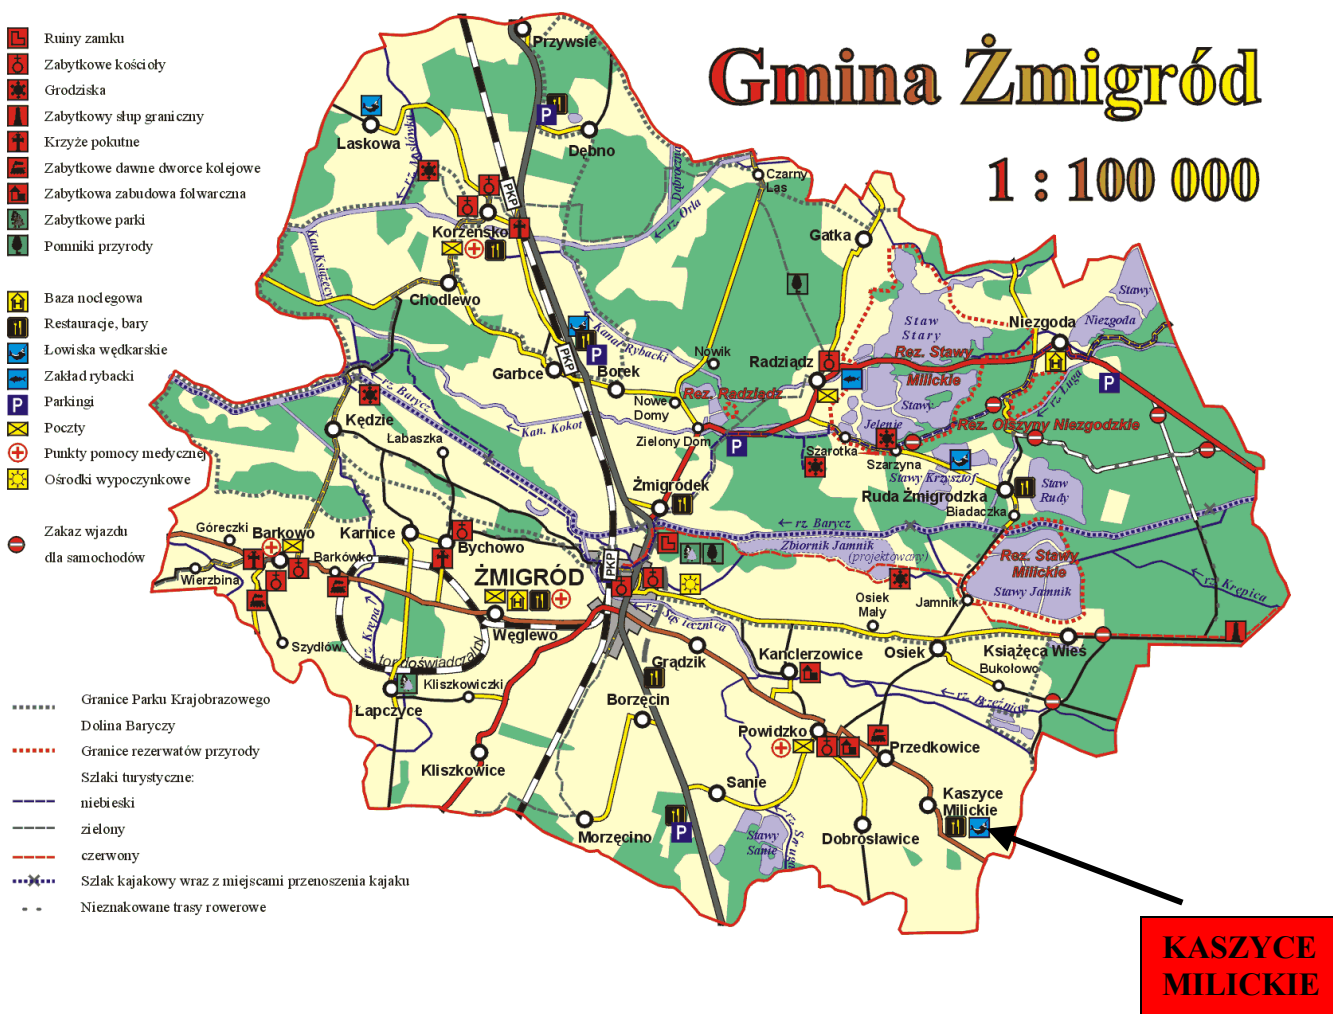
Ruiny zamku
Zabytkowe kościoły
Grodziska
Zabytkowy słup graniczny
Krzyże pokutne
Zabytkowe dawne dworce kolejowe
Zabytkowa zabudowa folwarczna
Zabytkowe parki
Pomniki przyrody

Baza noclegowa
Restauracje, bary
Łowiska wędkarskie
Zakład rybacki
Parkingi
Poczty
Punkty pomocy medycznej
Ośrodki wypoczynkowe

Zakaz wjazdu dla samochodów

Granice Parku Krajobrazowego
Dolina Baryczy
Granice rezerwatów przyrody
Szlaki turystyczne:
niebieski
zielony
czerwony
Szlak kajakowy wraz z miejscami przenoszenia kajaku
Nieznakowane trasy rowerowe

Gmina Żmigród
1 : 100 000

Przywsie
Laskowa
Dębno
Czarny Las
Korzeńsko
PKP
Gatka
Chodlewo
Kanał Rybacki
Nowik
Radziądz
Niezgoda
Staw Stary
Rez. Stawy Milickie
Garbce
Borek
Nowe Domy
Rez. Radziądz
Kędzie
Labaszka
Kan. Kokot
Zielony Dom
Szarotka
Jelenie
Szarzyna
Stawy Krzysztof
Rez. Olszyny Niezgodzkie
Staw Rudy
Ruda Żmigrodzka
Biadaczka
Żmigródek
rz. Barycz
Zbiornik Jamnik (projektowany)
Rez. Stawy Milickie
Stawy Jamnik
Góreczki
Barkowo
Karnice
Bychowo
Barkówko
Wierzbina
ŻMIGRÓD
Osiek Mały
Jamnik
Szydłów
Węglewo
Kanclerzowice
Osiek
Książęca Wieś
Bukołowo
Kliszkowiczki
Grądzik
Łapczyce
Borzęcin
Powidzko
Przedkowice
Kliszkowice
Sanie
Kaszyce Milickie
Stawy Sanie
Morzęcino
Dobrosławice
rz. Orla
Kan. Książęcy
rz. Krępa
Staw Niezgoda
rz. Ługa
rz. Krępica

KASZYCE MILICKIE